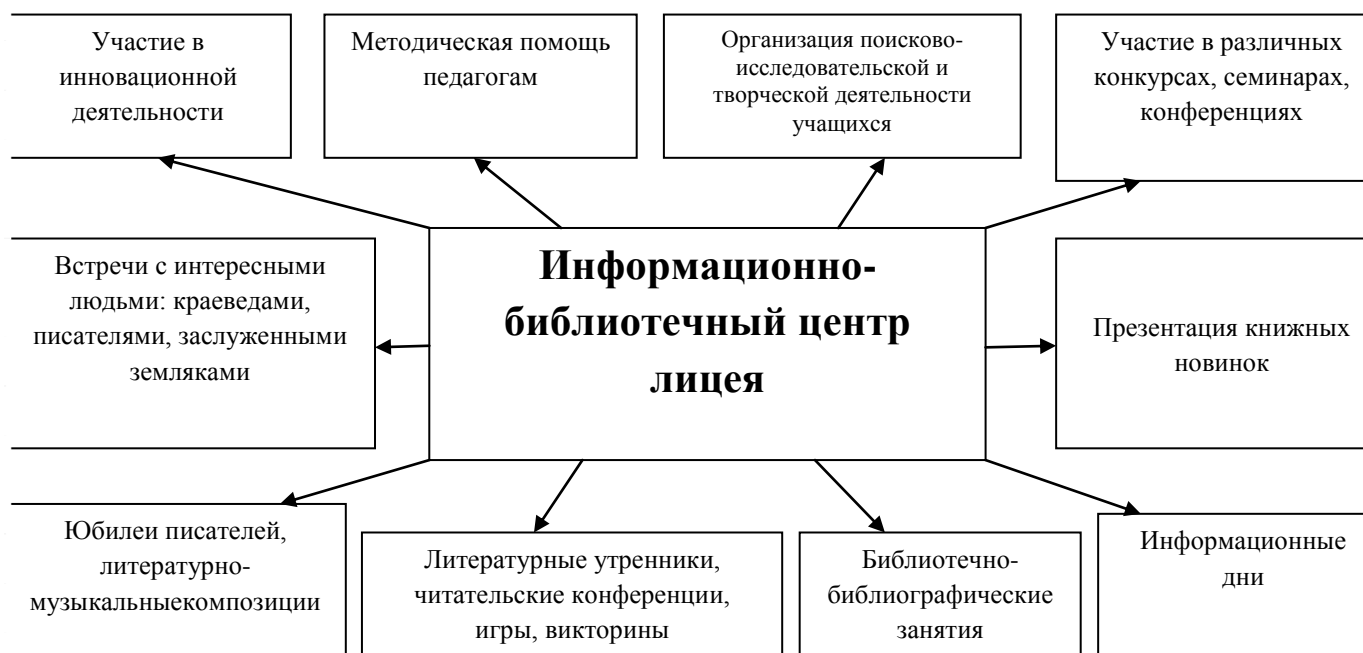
Участие в инновационной деятельности

Методическая помощь педагогам

Организация поисково-исследовательской и творческой деятельности учащихся

Участие в различных конкурсах, семинарах, конференциях

Встречи с интересными людьми: краеведами, писателями, заслуженными земляками

Информационно-библиотечный центр лицея

Презентация книжных новинок

Юбилеи писателей, литературно-музыкальныекомпозиции

Литературные утренники, читательские конференции, игры, викторины

Библиотечно-библиографические занятия

Информационные дни